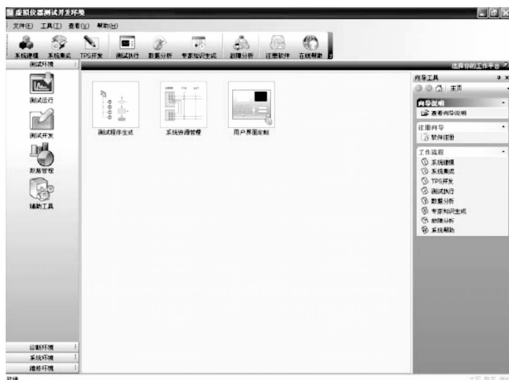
虚拟仪器测试开发环境

文件(F) 工具(T) 查看(V) 帮助(H)

系统建模 系统集成 TPS开发 测试执行 数据分析 专家知识生成 故障分析 注册软件 在线帮助

测试环境

选择您的工作平台

测试运行

测试开发

数据管理

辅助工具

测试程序生成

系统资源管理

用户界面定制

向导工具

主页

向导说明

查看向导说明

注册向导

软件注册

工作流程

系统建模

系统集成

TPS开发

测试执行

数据分析

专家知识生成

故障分析

系统帮助

诊断环境

系统环境

维修环境

就绪